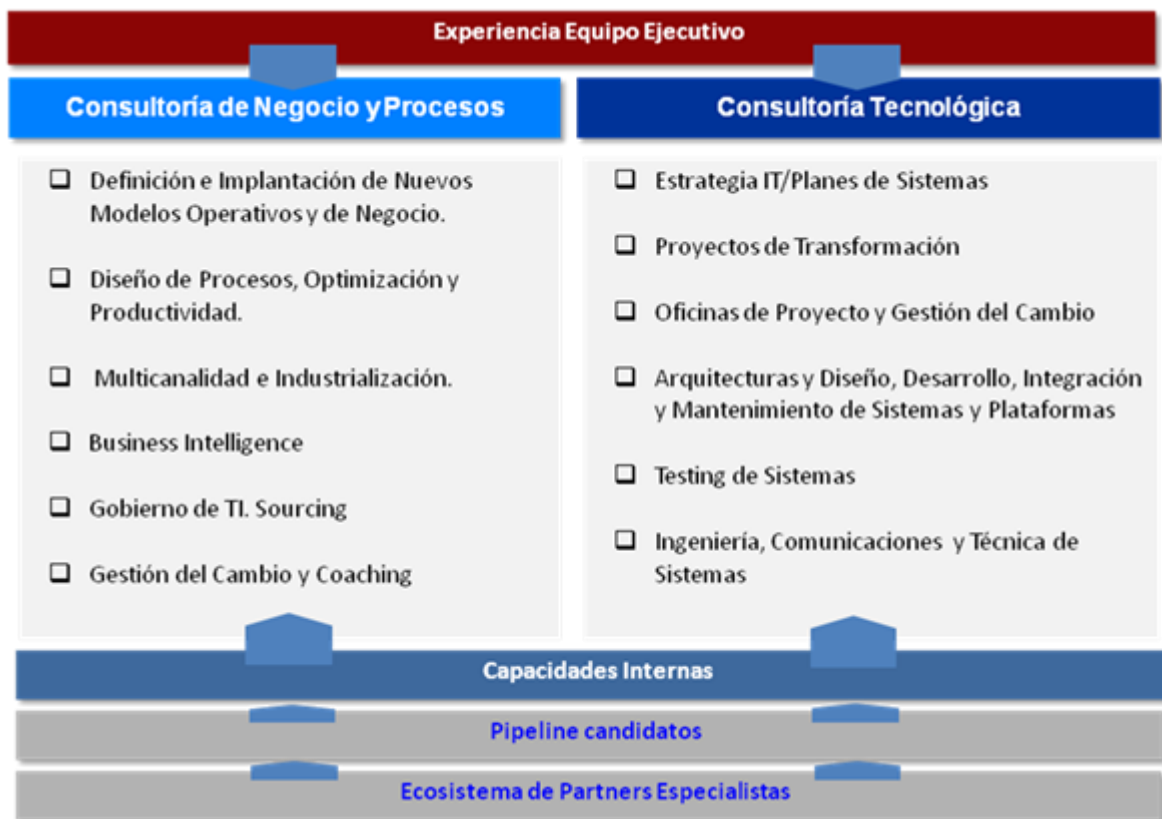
Experiencia Equipo Ejecutivo

Consultoría de Negocio y Procesos

Consultoría Tecnológica

❑ Definición e Implantación de Nuevos Modelos Operativos y de Negocio.

❑ Diseño de Procesos, Optimización y Productividad.

❑ Multicanalidad e Industrialización.

❑ Business Intelligence

❑ Gobierno de TI. Sourcing

❑ Gestión del Cambio y Coaching

❑ Estrategia IT/Planes de Sistemas

❑ Proyectos de Transformación

❑ Oficinas de Proyecto y Gestión del Cambio

❑ Arquitecturas y Diseño, Desarrollo, Integración y Mantenimiento de Sistemas y Plataformas

❑ Testing de Sistemas

❑ Ingeniería, Comunicaciones y Técnica de Sistemas

Capacidades Internas

Pipeline candidatos

Ecosistema de Partners Especialistas